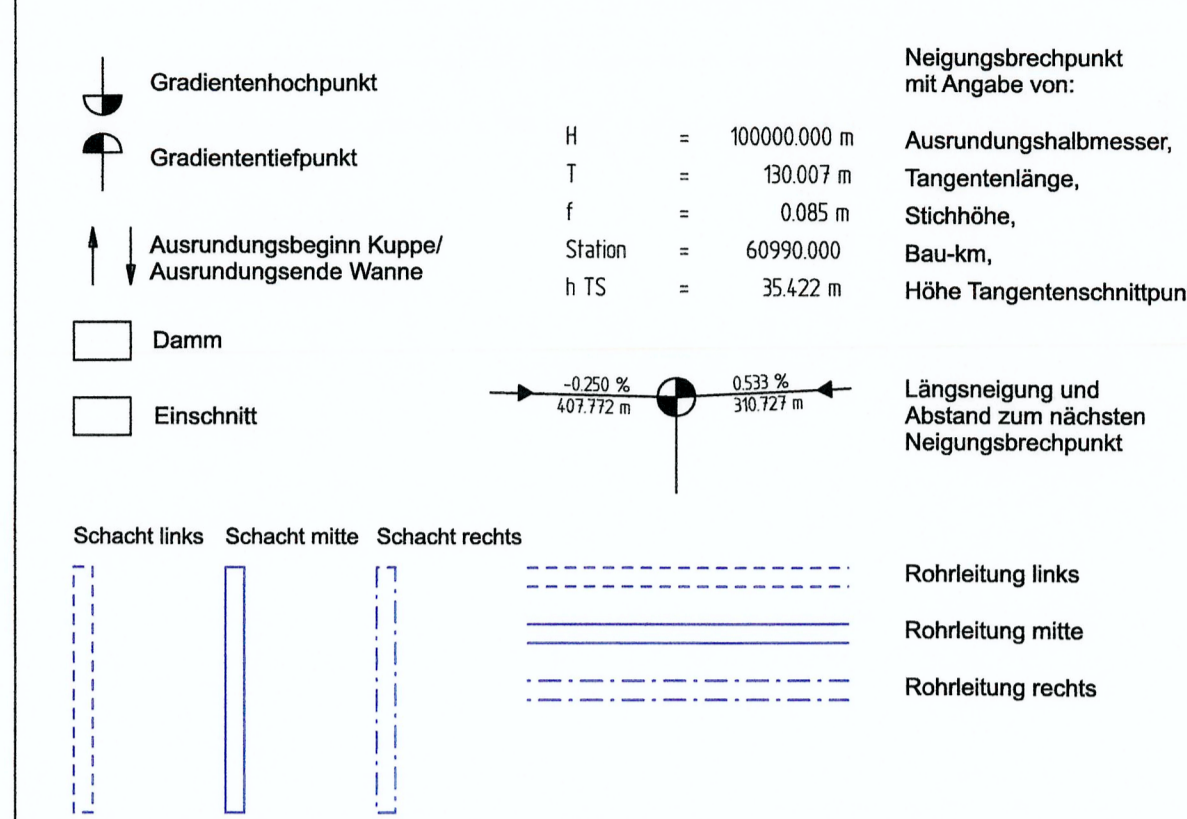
Gradientenhochpunkt

Gradiententiefpunkt

Ausrundungsbeginn Kuppe/
Ausrundungsende Wanne

Damm

Einschnitt

Neigungsbrechpunkt mit Angabe von:

| | | | |
|---|---|---|---|
| H | = | 100000.000 m | Ausrundungshalbmesser, |
| T | = | 130.007 m | Tangentenlänge, |
| f | = | 0.085 m | Stichhöhe, |
| Station | = | 60990.000 | Bau-km, |
| h TS | = | 35.422 m | Höhe Tangentenschnittpun |

-0.250 %
407.772 m

0.533 %
310.727 m

Längsneigung und Abstand zum nächsten Neigungsbrechpunkt

Schacht links Schacht mitte Schacht rechts

Rohrleitung links

Rohrleitung mitte

Rohrleitung rechts